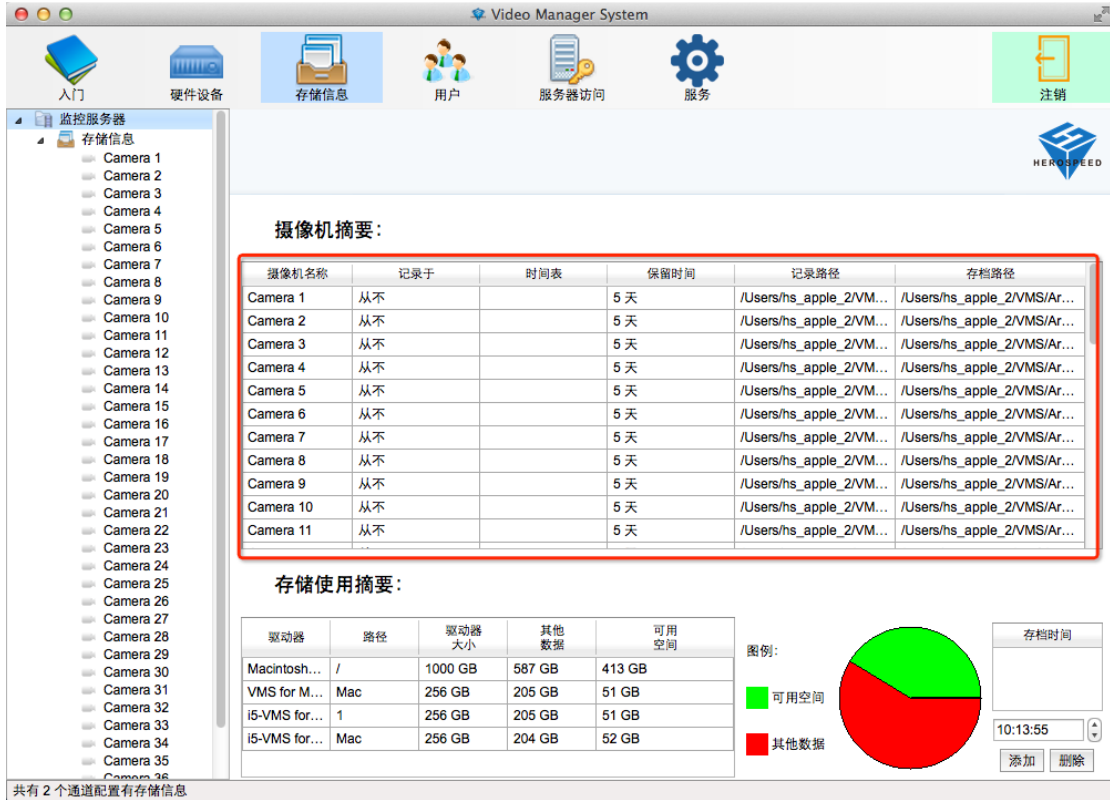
Video Manager System

入门
硬件设备
存储信息
用户
服务器访问
服务
注销

监控服务器
存储信息
Camera 1
Camera 2
Camera 3
Camera 4
Camera 5
Camera 6
Camera 7
Camera 8
Camera 9
Camera 10
Camera 11
Camera 12
Camera 13
Camera 14
Camera 15
Camera 16
Camera 17
Camera 18
Camera 19
Camera 20
Camera 21
Camera 22
Camera 23
Camera 24
Camera 25
Camera 26
Camera 27
Camera 28
Camera 29
Camera 30
Camera 31
Camera 32
Camera 33
Camera 34
Camera 35
Camera 36

HEROSPEED

摄像机摘要:

| 摄像机名称 | 记录于 | 时间表 | 保留时间 | 记录路径 | 存档路径 |
|---|---|---|---|---|---|
| Camera 1 | 从不 | | 5 天 | /Users/hs_apple_2/VM... | /Users/hs_apple_2/VMS/Ar... |
| Camera 2 | 从不 | | 5 天 | /Users/hs_apple_2/VM... | /Users/hs_apple_2/VMS/Ar... |
| Camera 3 | 从不 | | 5 天 | /Users/hs_apple_2/VM... | /Users/hs_apple_2/VMS/Ar... |
| Camera 4 | 从不 | | 5 天 | /Users/hs_apple_2/VM... | /Users/hs_apple_2/VMS/Ar... |
| Camera 5 | 从不 | | 5 天 | /Users/hs_apple_2/VM... | /Users/hs_apple_2/VMS/Ar... |
| Camera 6 | 从不 | | 5 天 | /Users/hs_apple_2/VM... | /Users/hs_apple_2/VMS/Ar... |
| Camera 7 | 从不 | | 5 天 | /Users/hs_apple_2/VM... | /Users/hs_apple_2/VMS/Ar... |
| Camera 8 | 从不 | | 5 天 | /Users/hs_apple_2/VM... | /Users/hs_apple_2/VMS/Ar... |
| Camera 9 | 从不 | | 5 天 | /Users/hs_apple_2/VM... | /Users/hs_apple_2/VMS/Ar... |
| Camera 10 | 从不 | | 5 天 | /Users/hs_apple_2/VM... | /Users/hs_apple_2/VMS/Ar... |
| Camera 11 | 从不 | | 5 天 | /Users/hs_apple_2/VM... | /Users/hs_apple_2/VMS/Ar... |

存储使用摘要:

| 驱动器 | 路径 | 驱动器大小 | 其他数据 | 可用空间 |
|---|---|---|---|---|
| Macintosh... | / | 1000 GB | 587 GB | 413 GB |
| VMS for M... | Mac | 256 GB | 205 GB | 51 GB |
| i5-VMS for... | 1 | 256 GB | 205 GB | 51 GB |
| i5-VMS for... | Mac | 256 GB | 204 GB | 52 GB |

图例:
可用空间
其他数据

存档时间
10:13:55
添加
删除

共有 2 个通道配置有存储信息